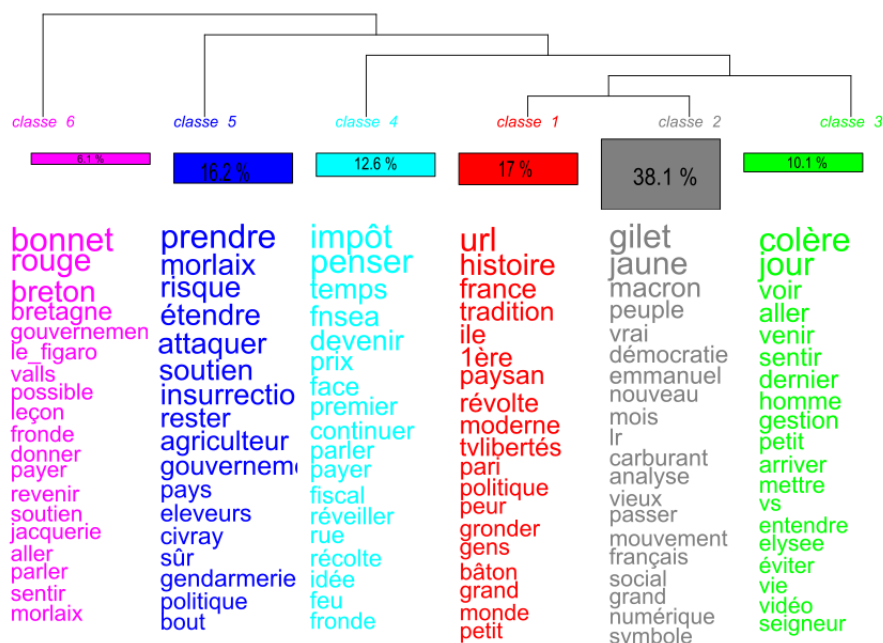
classe 6 classe 5 classe 4 classe 1 classe 2 classe 3

6.1 % 16.2 % 12.6 % 17 % 38.1 % 10.1 %

bonnet
rouge
breton
bretagne
gouvernemen
le_figaro
valls
possible
leçon
fronde
donner
payer
revenir
soutien
jacquerie
aller
parler
sentir
morlaix

prendre
morlaix
risque
étendre
attaquer
soutien
insurrectio
rester
agriculteur
gouverneme
pays
eleveurs
civray
sûr
gendarmerie
politique
bout

impôt
penser
temps
fnsea
devenir
prix
face
premier
continuer
parler
payer
fiscal
réveiller
rue
récolte
idée
feu
fronde

url
histoire
france
tradition
ile
1ère
paysan
révolte
moderne
tvlibertés
pari
politique
peur
gronder
gens
bâton
grand
monde
petit

gilet
jaune
macron
peuple
vrai
démocratie
emmanuel
nouveau
mois
lr
carburant
analyse
vieux
passer
mouvement
français
social
grand
numérique
symbole

colère
jour
voir
aller
venir
sentir
dernier
homme
gestion
petit
arriver
mettre
vs
entendre
elysee
éviter
vie
vidéo
seigneur